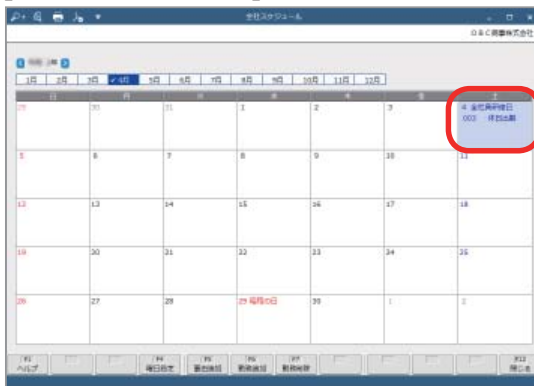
全社スケジュール

O B C商事株式会社

1月 2月 3月 ✓4月 5月 6月 7月 8月 9月 10月 11月 12月

| 日 | 月 | 火 | 水 | 木 | 金 | 土 |
|---|---|---|---|---|---|---|
| 29 | 30 | 31 | 1 | 2 | 3 | 4 全社共通休日 003 休日出勤 |
| 5 | 6 | 7 | 8 | 9 | 10 | 11 |
| 12 | 13 | 14 | 15 | 16 | 17 | 18 |
| 19 | 20 | 21 | 22 | 23 | 24 | 25 |
| 26 | 27 | 28 | 29 昭和の日 | 30 | 1 | 2 |

F1 ヘルプ　F4 曜日指定　F5 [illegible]　F6 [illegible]　F7 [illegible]　F12 閉じる